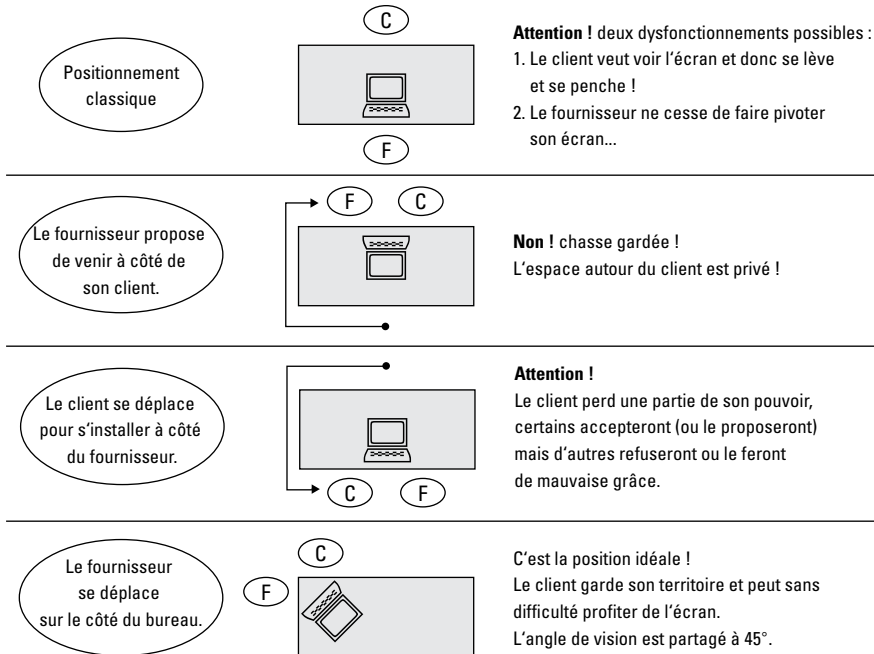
Positionnement classique

C

F

**Attention !** deux dysfonctionnements possibles :
1. Le client veut voir l'écran et donc se lève et se penche !
2. Le fournisseur ne cesse de faire pivoter son écran...

Le fournisseur propose de venir à côté de son client.

F C

**Non !** chasse gardée !
L'espace autour du client est privé !

Le client se déplace pour s'installer à côté du fournisseur.

C F

**Attention !**
Le client perd une partie de son pouvoir, certains accepteront (ou le proposeront) mais d'autres refuseront ou le feront de mauvaise grâce.

Le fournisseur se déplace sur le côté du bureau.

C

F

C'est la position idéale !
Le client garde son territoire et peut sans difficulté profiter de l'écran.
L'angle de vision est partagé à 45°.